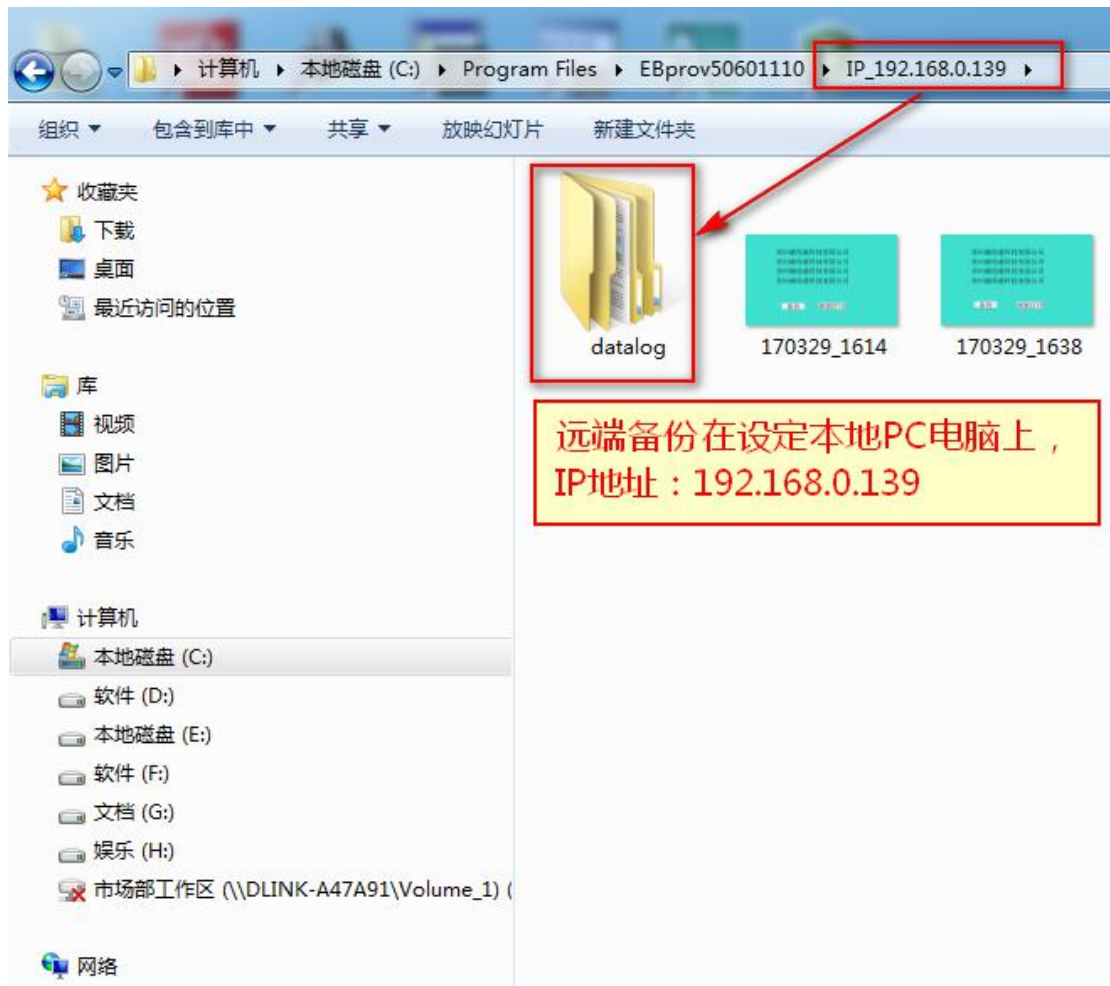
计算机 ▸ 本地磁盘 (C:) ▸ Program Files ▸ EBprov50601110 ▸ IP_192.168.0.139 ▸

组织 ▾ 包含到库中 ▾ 共享 ▾ 放映幻灯片 新建文件夹

收藏夹
下载
桌面
最近访问的位置

库
视频
图片
文档
音乐

计算机
本地磁盘 (C:)
软件 (D:)
本地磁盘 (E:)
软件 (F:)
文档 (G:)
娱乐 (H:)
市场部工作区 (\\DLINK-A47A91\Volume_1) (

网络

datalog
170329_1614
170329_1638

远端备份在设定本地PC电脑上，IP地址：192.168.0.139